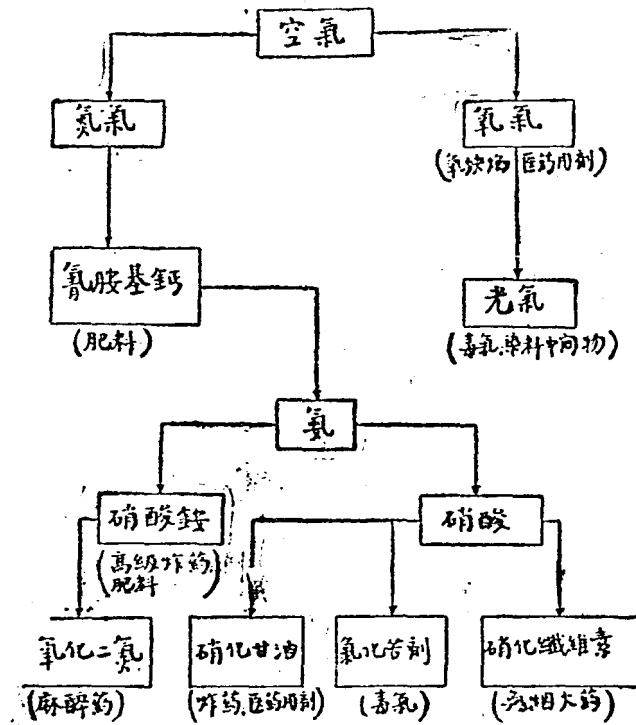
空氣

氮氣

氧氣

(氧炔焰 醫藥用劑)

氰胺基鈣

(肥料)

光氣

(毒氣染料中間物)

氨

硝酸銨

(高級炸藥 肥料)

硝酸

氧化二氮

(麻醉藥)

硝化甘油

(炸藥 醫藥用劑)

氯化苦劑

(毒氣)

硝化纖維素

(無烟火藥)